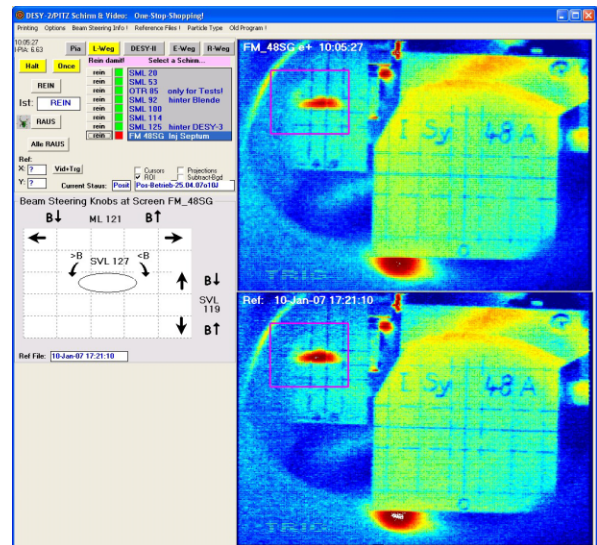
DESY-2/PITZ Schirm & Video: One-Stop-Shopping!

Printing Options Beam Steering Info ! Reference Files ! Particle Type Old Program !

10:05:27
PIA: 6.63

Pia L-Weg DESY-II E-Weg R-Weg

Halt Once

Rein damit! Select a Schirm...

REIN

Ist: REIN

RAUS

Alle RAUS

rein SML 20
rein SML 53
rein OTR 85 only for Tests!
rein SML 92 hinter Blende
rein SML 100
rein SML 114
rein SML 125 hinter DESY-3
raus FM 48SG Inj Septum

Ref:
X: ?
Y: ?

Vid+Trg

Cursors
ROI
Projections
Subtract-Bgd

Current Staus: Pool Pos-Betrieb-25.04.07a10J

Beam Steering Knobs at Screen FM_48SG

B↓ ML 121 B↑

>B SVL 127 <B

B↓
SVL
119
B↑

Ref File: 10-Jan-07 17:21:10

FM_48SG e+ 10:05:27

I Sy 48 A

Ref: 10-Jan-07 17:21:10

I Sy 48 A